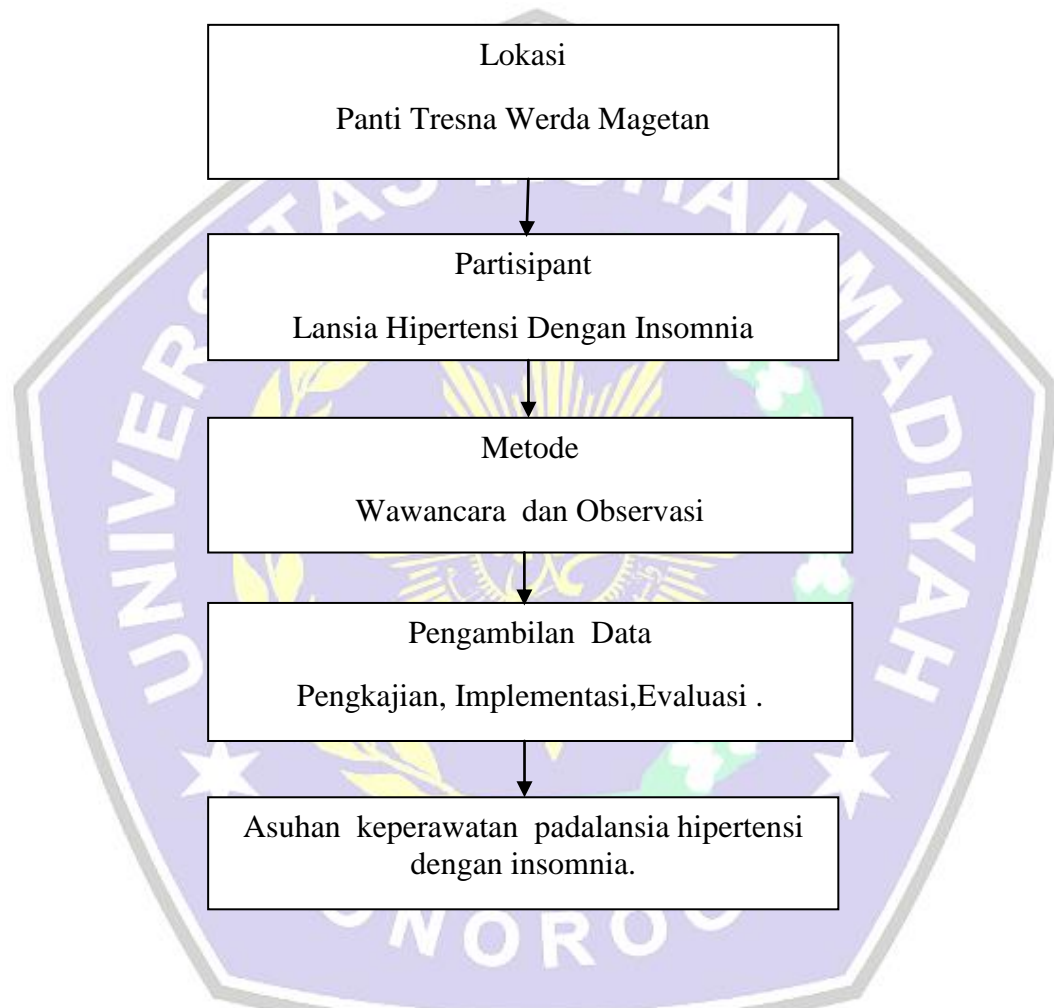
Lokasi

Panti Tresna Werda Magetan

Partisipant

Lansia Hipertensi Dengan Insomnia

Metode

Wawancara dan Observasi

Pengambilan Data

Pengkajian, Implementasi,Evaluasi .

Asuhan keperawatan padalansia hipertensi dengan insomnia.

UNIVERSITAS MUHAMMADIYAH PONOROGO